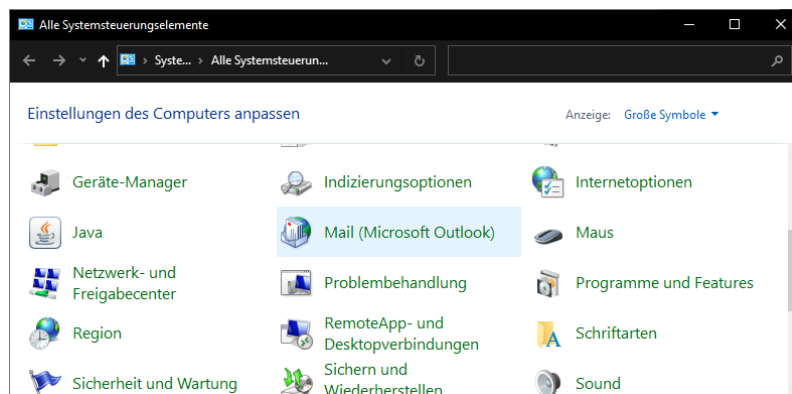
Alle Systemsteuerungselemente

Syste... › Alle Systemsteuerun...

Einstellungen des Computers anpassen

Anzeige: Große Symbole

Geräte-Manager

Indizierungsoptionen

Internetoptionen

Java

Mail (Microsoft Outlook)

Maus

Netzwerk- und Freigabecenter

Problembehandlung

Programme und Features

Region

RemoteApp- und Desktopverbindungen

Schriftarten

Sicherheit und Wartung

Sichern und Wiederherstellen

Sound